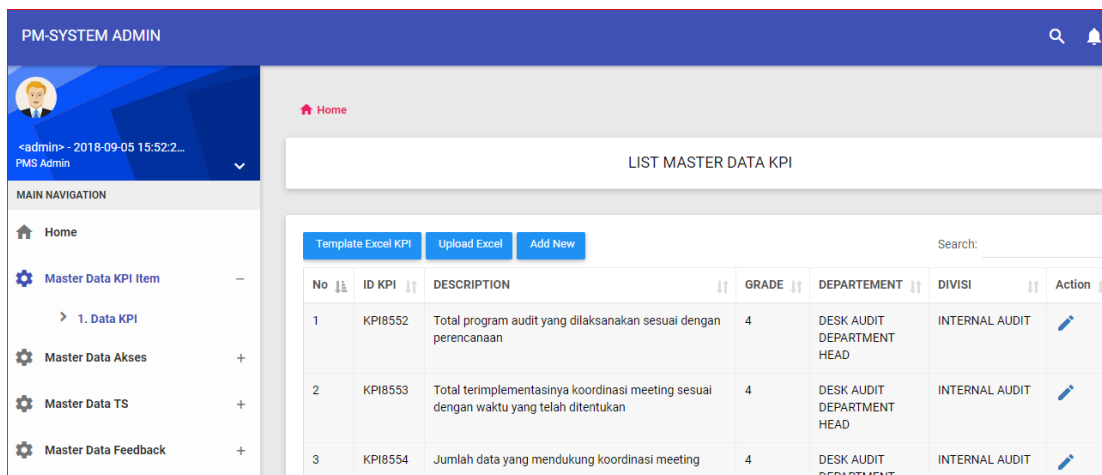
PM-SYSTEM ADMIN

<admin> - 2018-09-05 15:52:2...
PMS Admin

MAIN NAVIGATION

Home

Master Data KPI Item −

> 1. Data KPI

Master Data Akses +

Master Data TS +

Master Data Feedback +

Home

LIST MASTER DATA KPI

Template Excel KPI | Upload Excel | Add New

Search:

| No | ID KPI | DESCRIPTION | GRADE | DEPARTEMENT | DIVISI | Action |
|---|---|---|---|---|---|---|
| 1 | KPI8552 | Total program audit yang dilaksanakan sesuai dengan perencanaan | 4 | DESK AUDIT DEPARTMENT HEAD | INTERNAL AUDIT | |
| 2 | KPI8553 | Total terimplementasinya koordinasi meeting sesuai dengan waktu yang telah ditentukan | 4 | DESK AUDIT DEPARTMENT HEAD | INTERNAL AUDIT | |
| 3 | KPI8554 | Jumlah data yang mendukung koordinasi meeting | 4 | DESK AUDIT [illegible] | INTERNAL AUDIT | |